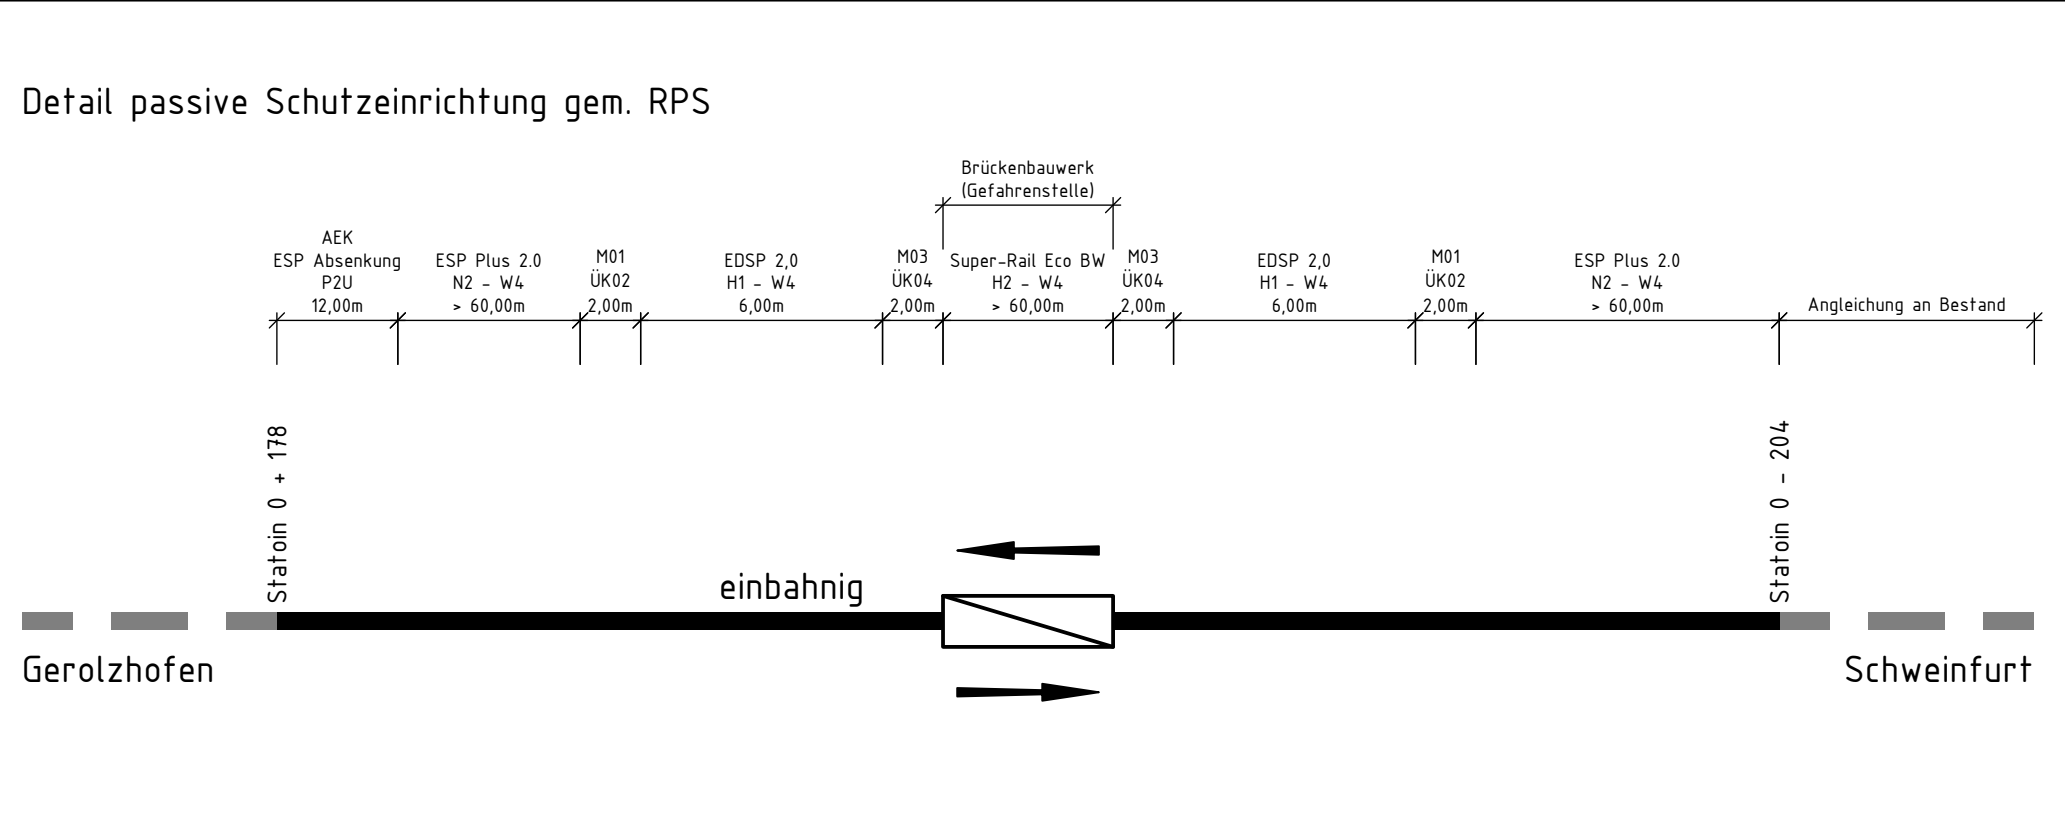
Detail passive Schutzeinrichtung gem. RPS

Brückenbauwerk
(Gefahrenstelle)

AEK
ESP Absenkung
P2U
12,00m

ESP Plus 2.0
N2 - W4
> 60,00m

M01
ÜK02
2,00m

EDSP 2,0
H1 - W4
6,00m

M03
ÜK04
2,00m

Super-Rail Eco BW
H2 - W4
> 60,00m

M03
ÜK04
2,00m

EDSP 2,0
H1 - W4
6,00m

M01
ÜK02
2,00m

ESP Plus 2.0
N2 - W4
> 60,00m

Angleichung an Bestand

Statoin 0 + 178

Statoin 0 - 204

einbahnig

Gerolzhofen

Schweinfurt